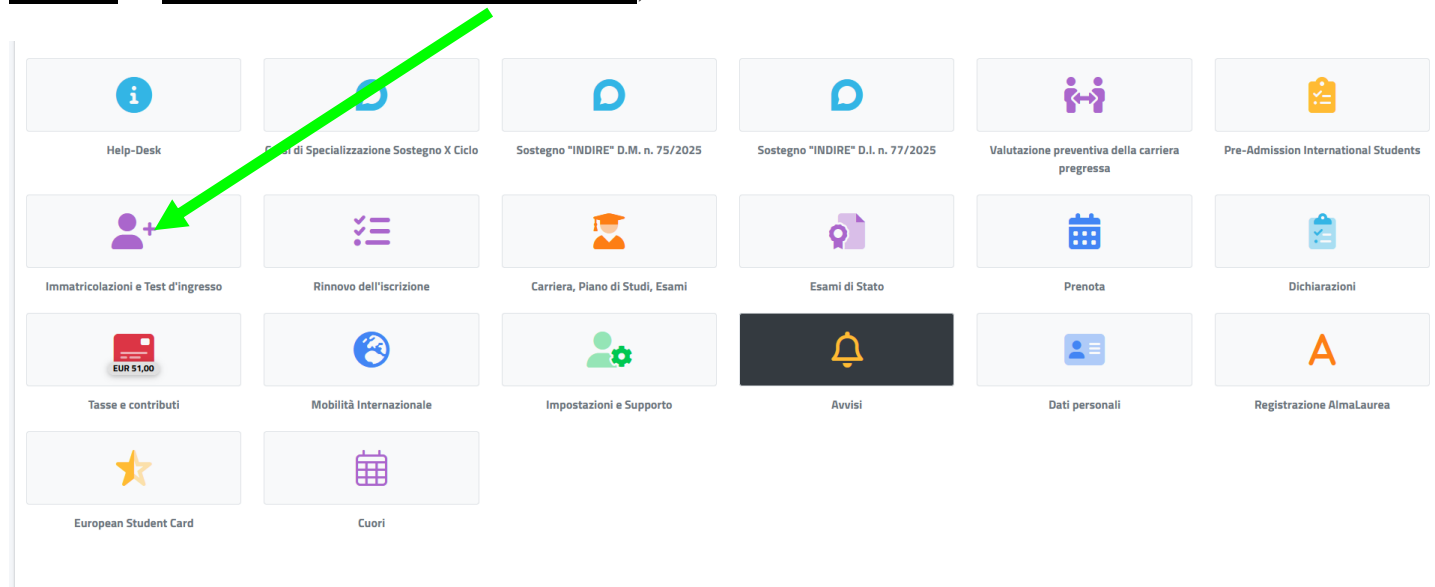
Help-Desk

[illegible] di Specializzazione Sostegno X Ciclo

Sostegno "INDIRE" D.M. n. 75/2025

Sostegno "INDIRE" D.I. n. 77/2025

Valutazione preventiva della carriera pregressa

Pre-Admission International Students

Immatricolazioni e Test d'ingresso

Rinnovo dell'iscrizione

Carriera, Piano di Studi, Esami

Esami di Stato

Prenota

Dichiarazioni

EUR 51,00

Tasse e contributi

Mobilità Internazionale

Impostazioni e Supporto

Avvisi

Dati personali

Registrazione AlmaLaurea

European Student Card

Cuori